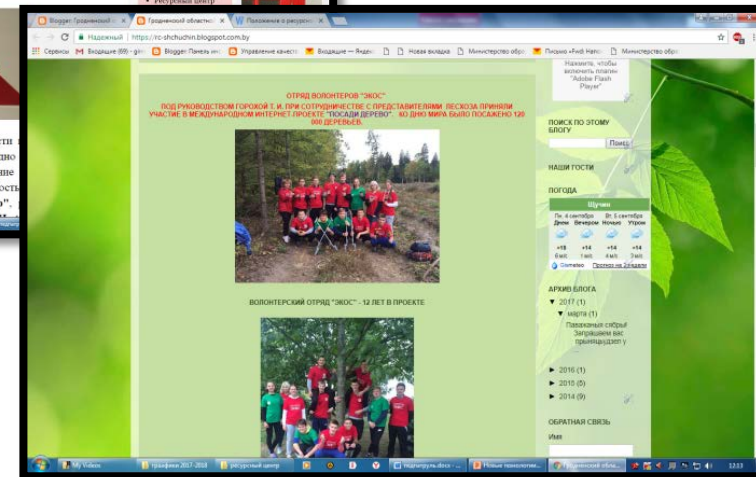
Ресурсный центр

Blogger: Гродненский о ×
Гродненской областно ×
Положение о ресурсн ×

Надежный | https://rc-shchuchin.blogspot.com.by

Сервисы | Входящие (69) - gim | Blogger: Панель инс | Управление качеств | Входящие — Яндекс | Новая вкладка | Министерство обра | Письмо «Fwd: Напр | Министерство обр

Нажмите, чтобы включить плагин "Adobe Flash Player"

ОТРЯД ВОЛОНТЕРОВ "ЭКОС"

ПОД РУКОВОДСТВОМ ГОРОХОЙ Т. И. ПРИ СОТРУДНИЧЕСТВЕ С ПРЕДСТАВИТЕЛЯМИ ЛЕСХОЗА ПРИНЯЛИ УЧАСТИЕ В МЕЖДУНАРОДНОМ ИНТЕРНЕТ-ПРОЕКТЕ "ПОСАДИ ДЕРЕВО". КО ДНЮ МИРА БЫЛО ПОСАЖЕНО 120 000 ДЕРЕВЬЕВ.

ВОЛОНТЕРСКИЙ ОТРЯД "ЭКОС" - 12 ЛЕТ В ПРОЕКТЕ

ПОИСК ПО ЭТОМУ БЛОГУ

Поиск

НАШИ ГОСТИ

ПОГОДА

Щучин

Пн, 4 сентября | Вт, 5 сентября
Днем | Вечером | Ночью | Утром
+18 | +14 | +11 | +14
6 м/с | 7 м/с | 4 м/с | 3 м/с

Gismeteo | Прогноз на 2 недели

АРХИВ БЛОГА

▼ 2017 (1)
▼ марта (1)
Паважаныя сябры! Запрашаем вас прыняць удзел у ...

► 2016 (1)
► 2015 (5)
► 2014 (9)

ОБРАТНАЯ СВЯЗЬ

Имя

My Videos | графики 2017-2018 | ресурсный центр | Чедлигуруль.docx | Новые технологии | Гродненский обла

12:13